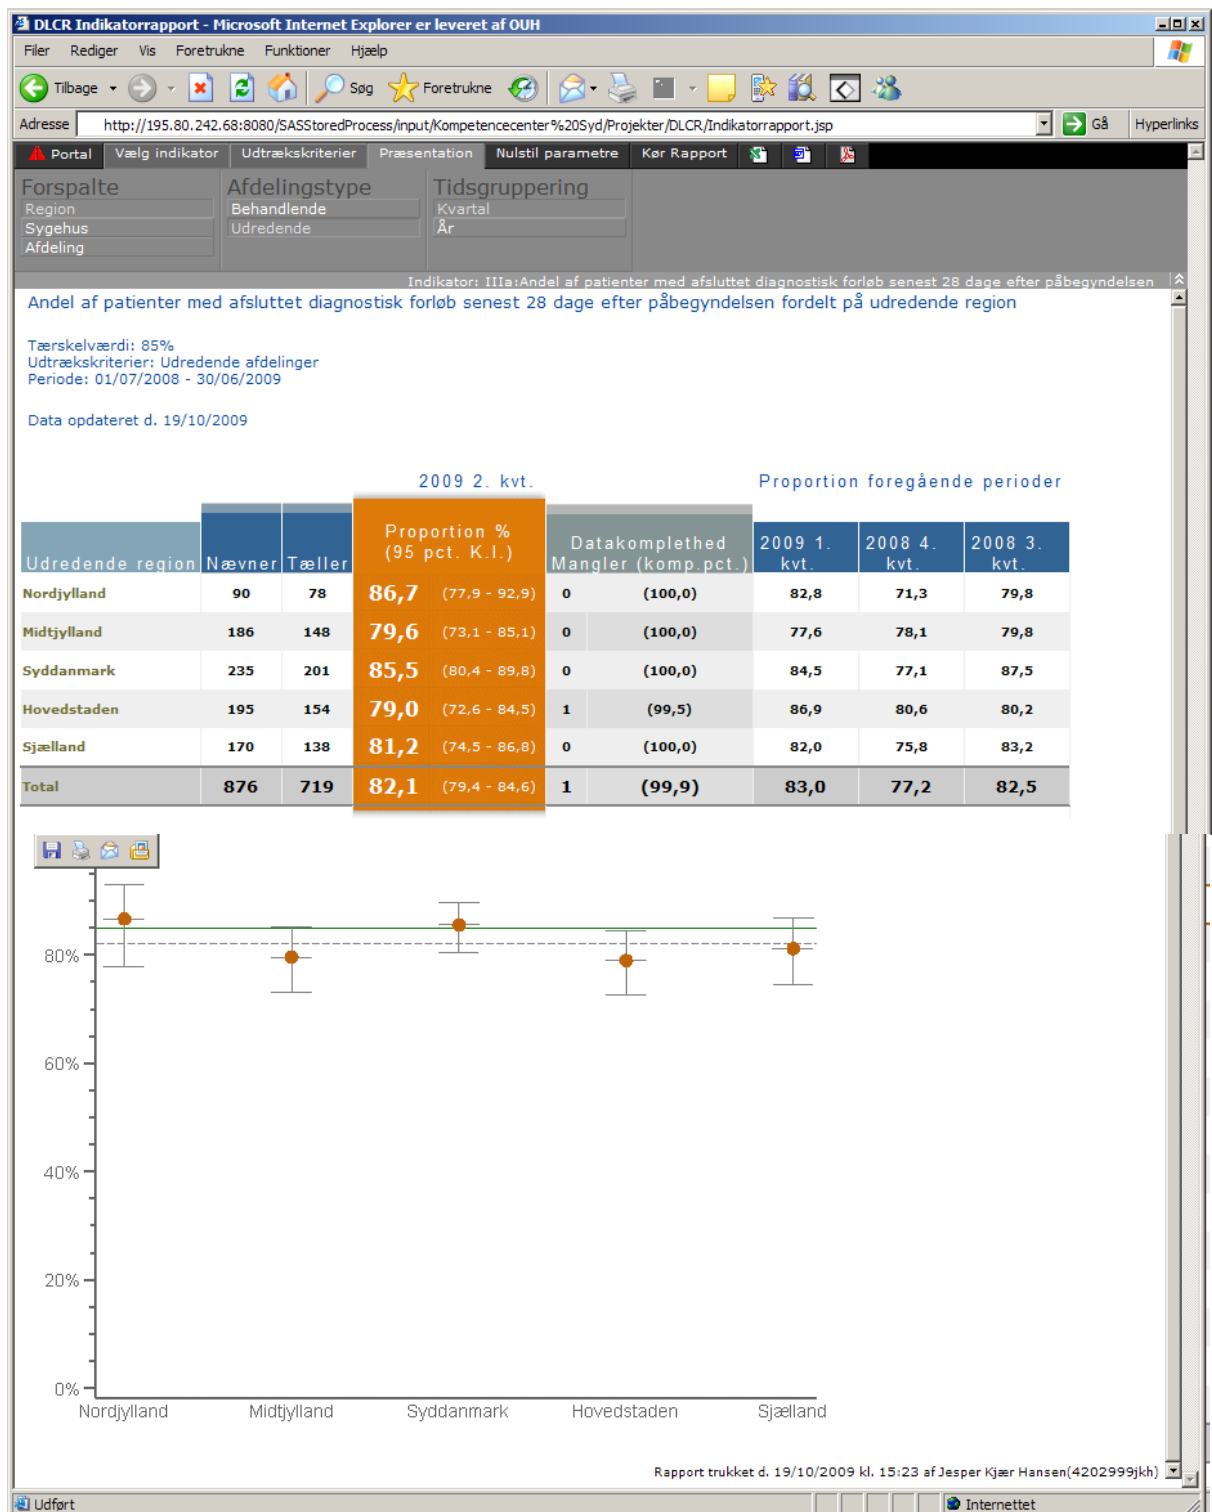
DLCR Indikatorrapport - Microsoft Internet Explorer er leveret af OUH

Filer Rediger Vis Foretrukne Funktioner Hjælp

Tilbage Søg Foretrukne

Adresse http://195.80.242.68:8080/SASStoredProcess/input/Kompetencecenter%20Syd/Projekter/DLCR/Indikatorrapport.jsp Gå Hyperlinks

Portal Vælg indikator Udtrækskriterier Præsentation Nulstil parametre Kør Rapport

Forspalte
Region
Sygehus
Afdeling

Afdelingstype
Behandlende
Udredende

Tidsgruppering
Kvartal
År

Indikator: IIIa:Andel af patienter med afsluttet diagnostisk forløb senest 28 dage efter påbegyndelsen

Andel af patienter med afsluttet diagnostisk forløb senest 28 dage efter påbegyndelsen fordelt på udredende region

Tærskelværdi: 85%
Udtrækskriterier: Udredende afdelinger
Periode: 01/07/2008 - 30/06/2009

Data opdateret d. 19/10/2009

2009 2. kvt. Proportion foregående perioder

| Udredende region | Nævner | Tæller | Proportion % (95 pct. K.I.) | | Datakomplethed Mangler (komp.pct.) | | 2009 1. kvt. | 2008 4. kvt. | 2008 3. kvt. |
|---|---|---|---|---|---|---|---|---|---|
| Nordjylland | 90 | 78 | 86,7 | (77,9 - 92,9) | 0 | (100,0) | 82,8 | 71,3 | 79,8 |
| Midtjylland | 186 | 148 | 79,6 | (73,1 - 85,1) | 0 | (100,0) | 77,6 | 78,1 | 79,8 |
| Syddanmark | 235 | 201 | 85,5 | (80,4 - 89,8) | 0 | (100,0) | 84,5 | 77,1 | 87,5 |
| Hovedstaden | 195 | 154 | 79,0 | (72,6 - 84,5) | 1 | (99,5) | 86,9 | 80,6 | 80,2 |
| Sjælland | 170 | 138 | 81,2 | (74,5 - 86,8) | 0 | (100,0) | 82,0 | 75,8 | 83,2 |
| Total | 876 | 719 | 82,1 | (79,4 - 84,6) | 1 | (99,9) | 83,0 | 77,2 | 82,5 |

80%
60%
40%
20%
0%
Nordjylland Midtjylland Syddanmark Hovedstaden Sjælland

Rapport trukket d. 19/10/2009 kl. 15:23 af Jesper Kjær Hansen(4202999jkh)

Udført Internettet